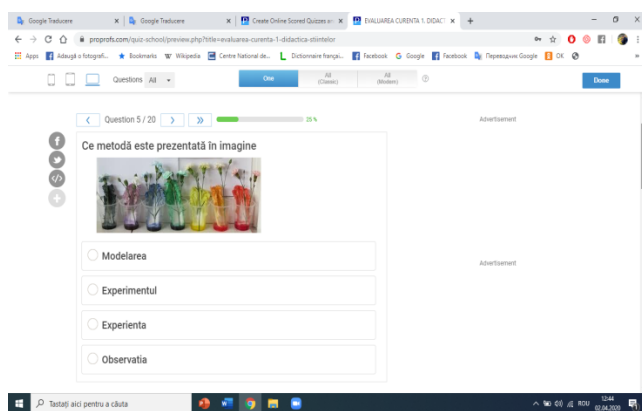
Google Traducere
Google Traducere
Create Online Scored Quizzes a
EVALUAREA CURENTA 1. DIDACT

proprofs.com/quiz-school/preview.php?title=evaluarea-curenta-1-didactica-stiintelor

Apps Adaugă o fotografi... Bookmarks Wikipedia Centre National de... Dictionnaire françai... Facebook Google Facebook Переводчик Google OK

Questions All

One
All (Classic)
All (Modern)

Done

Question 5 / 20
25 %

Advertisement

Ce metodă este prezentată în imagine

Modelarea

Experimentul

Experienta

Observatia

Advertisement

Tastați aici pentru a căuta

ROU 12:44 02.04.2020